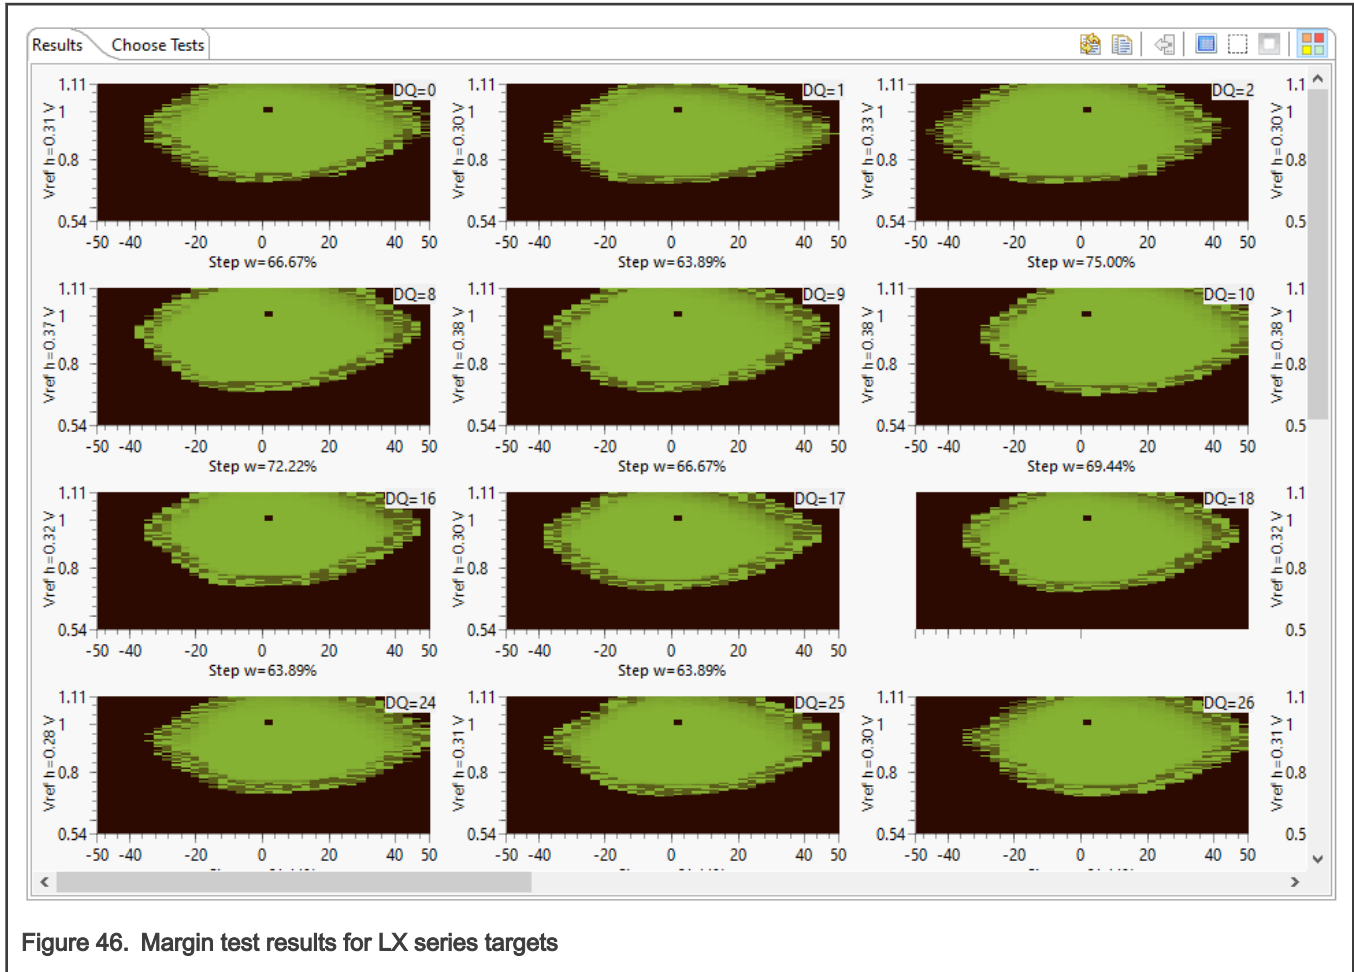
Results Choose Tests

1.11
1
0.8
0.54
Vref h=0.31 V
DQ=0
-50 -40 -20 0 20 40 50
Step w=66.67%

1.11
1
0.8
0.54
Vref h=0.30 V
DQ=1
-50 -40 -20 0 20 40 50
Step w=63.89%

1.11
1
0.8
0.54
Vref h=0.33 V
DQ=2
-50 -40 -20 0 20 40 50
Step w=75.00%

1.1
1
0.8
0.5
Vref h=0.30 V

1.11
1
0.8
0.54
Vref h=0.37 V
DQ=8
-50 -40 -20 0 20 40 50
Step w=72.22%

1.11
1
0.8
0.54
Vref h=0.38 V
DQ=9
-50 -40 -20 0 20 40 50
Step w=66.67%

1.11
1
0.8
0.54
Vref h=0.38 V
DQ=10
-50 -40 -20 0 20 40 50
Step w=69.44%

1.1
1
0.8
0.5
Vref h=0.38 V

1.11
1
0.8
0.54
Vref h=0.32 V
DQ=16
-50 -40 -20 0 20 40 50
Step w=63.89%

1.11
1
0.8
0.54
Vref h=0.30 V
DQ=17
-50 -40 -20 0 20 40 50
Step w=63.89%

DQ=18

1.1
1
0.8
0.5
Vref h=0.32 V

1.11
1
0.8
0.54
Vref h=0.28 V
DQ=24
-50 -40 -20 0 20 40 50

1.11
1
0.8
0.54
Vref h=0.31 V
DQ=25
-50 -40 -20 0 20 40 50

1.11
1
0.8
0.54
Vref h=0.30 V
DQ=26
-50 -40 -20 0 20 40 50

1.1
1
0.8
0.5
Vref h=0.31 V

Figure 46. Margin test results for LX series targets